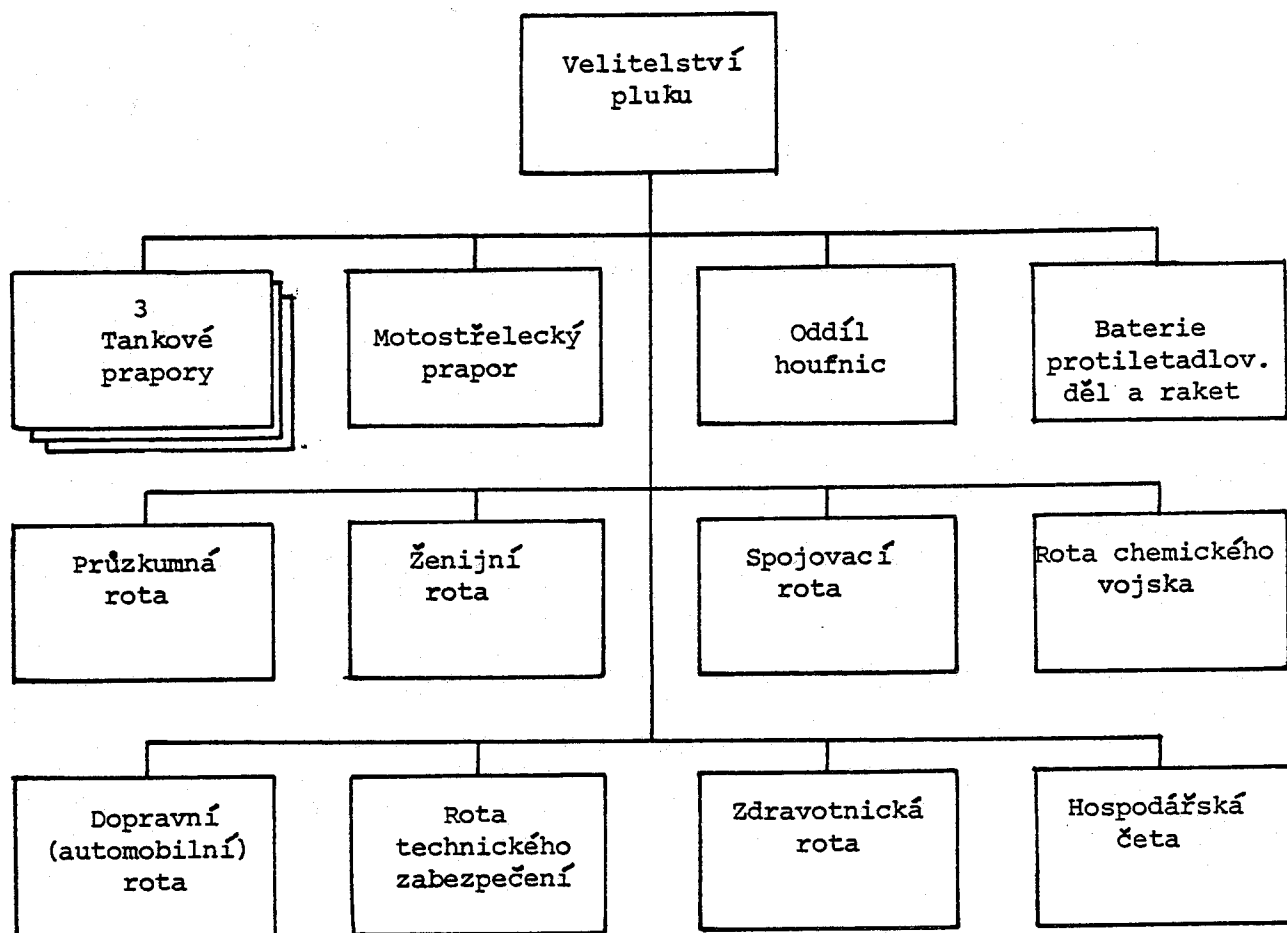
Velitelství pluku

3 Tankové prapory

Motostřelecký prapor

Oddíl houfnic

Baterie protiletadlov. děl a raket

Průzkumná rota

Ženijní rota

Spojovací rota

Rota chemického vojska

Dopravní (automobilní) rota

Rota technického zabezpečení

Zdravotnická rota

Hospodářská četa